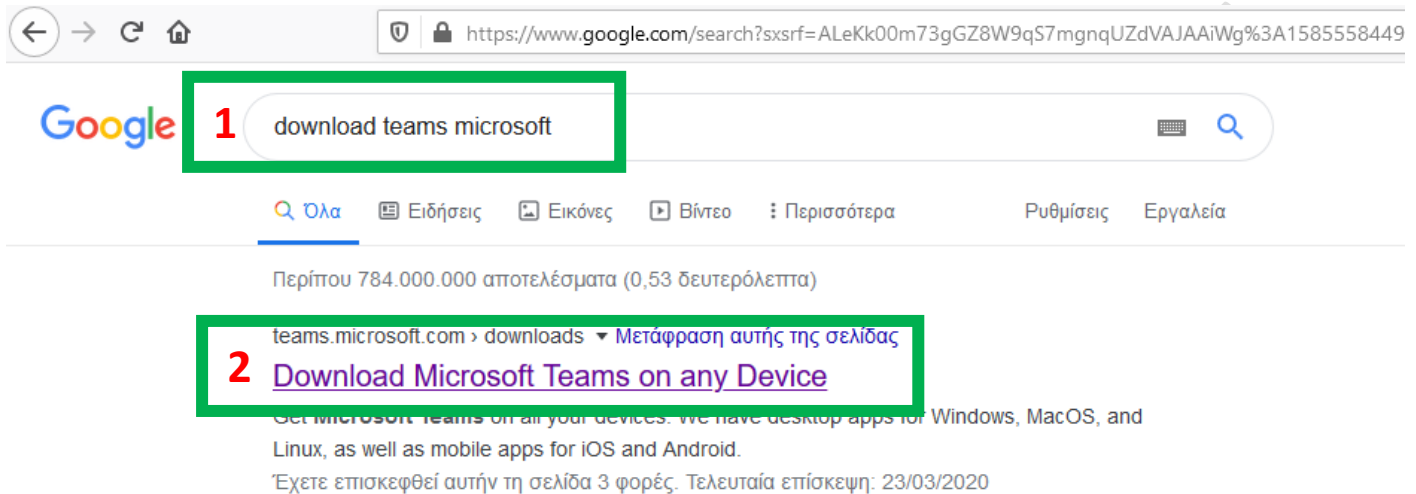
https://www.google.com/search?sxsrf=ALeKk00m73gGZ8W9qS7mgnqUZdVAJAAiWg%3A1585558449

Google

1

download teams microsoft

Όλα
Ειδήσεις
Εικόνες
Βίντεο
Περισσότερα
Ρυθμίσεις
Εργαλεία

Περίπου 784.000.000 αποτελέσματα (0,53 δευτερόλεπτα)

teams.microsoft.com › downloads ▾ Μετάφραση αυτής της σελίδας

2

Download Microsoft Teams on any Device

Get Microsoft Teams on all your devices. We have desktop apps for Windows, MacOS, and Linux, as well as mobile apps for iOS and Android.

Έχετε επισκεφθεί αυτήν τη σελίδα 3 φορές. Τελευταία επίσκεψη: 23/03/2020